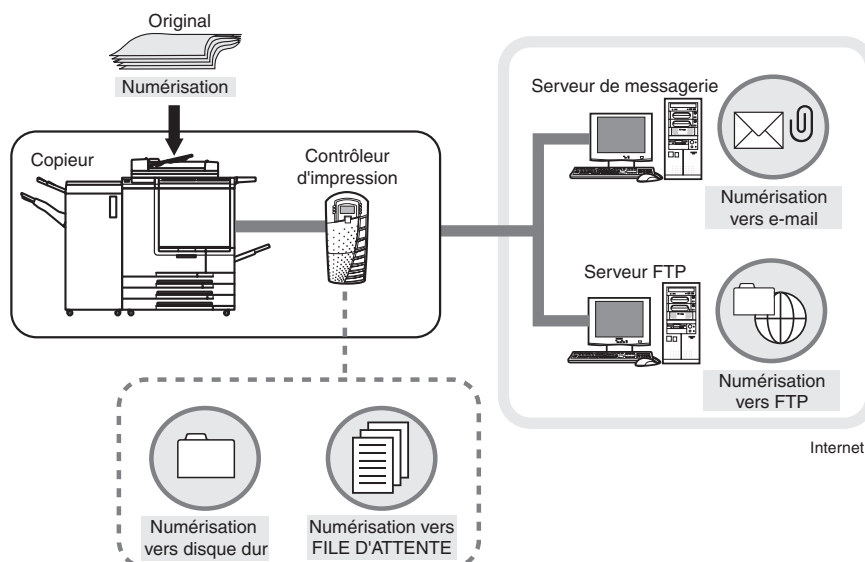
Original

Numérisation

Copieur

Contrôleur d'impression

Serveur de messagerie

Numérisation vers e-mail

Serveur FTP

Numérisation vers FTP

Internet

Numérisation vers disque dur

Numérisation vers FILE D'ATTENTE